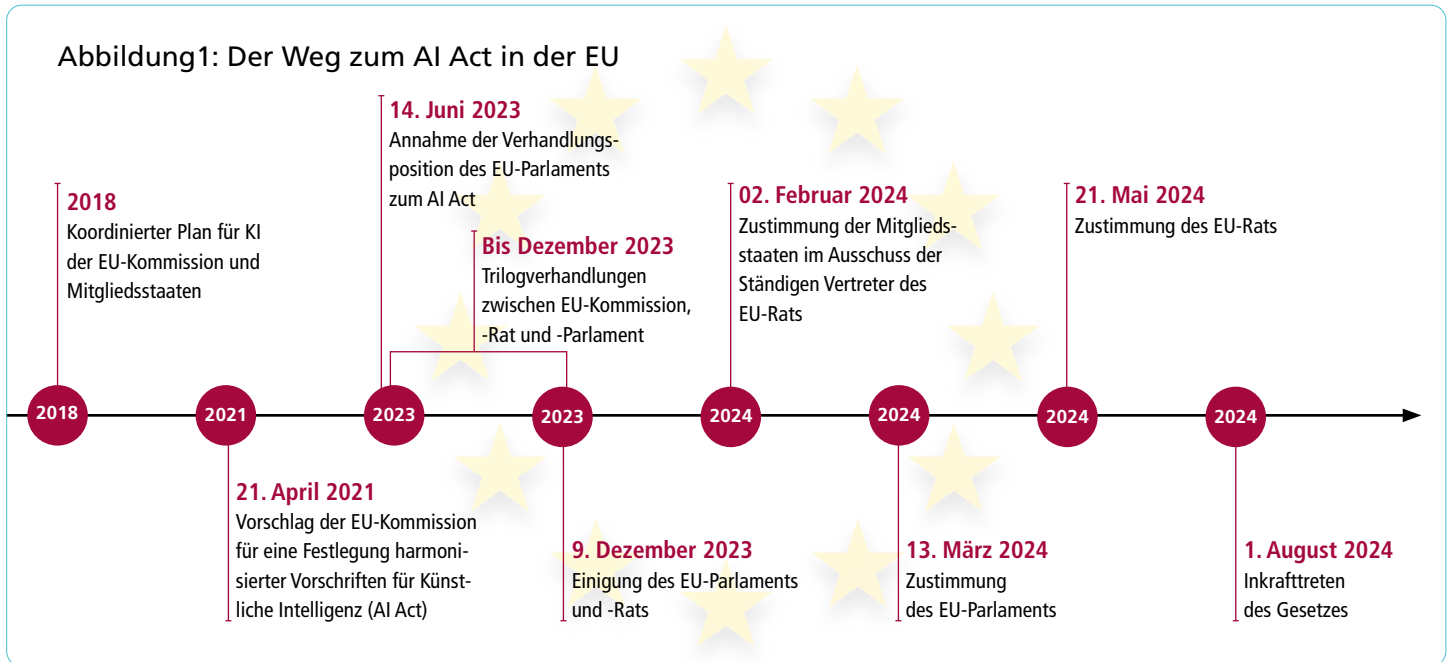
Abbildung1: Der Weg zum AI Act in der EU

14. Juni 2023
Annahme der Verhandlungsposition des EU-Parlaments zum AI Act

2018
Koordinierter Plan für KI der EU-Kommission und Mitgliedsstaaten

Bis Dezember 2023
Trilogverhandlungen zwischen EU-Kommission, -Rat und -Parlament

02. Februar 2024
Zustimmung der Mitgliedsstaaten im Ausschuss der Ständigen Vertreter des EU-Rats

21. Mai 2024
Zustimmung des EU-Rats

2018 2021 2023 2023 2024 2024 2024 2024

21. April 2021
Vorschlag der EU-Kommission für eine Festlegung harmonisierter Vorschriften für Künstliche Intelligenz (AI Act)

9. Dezember 2023
Einigung des EU-Parlaments und -Rats

13. März 2024
Zustimmung des EU-Parlaments

1. August 2024
Inkrafttreten des Gesetzes